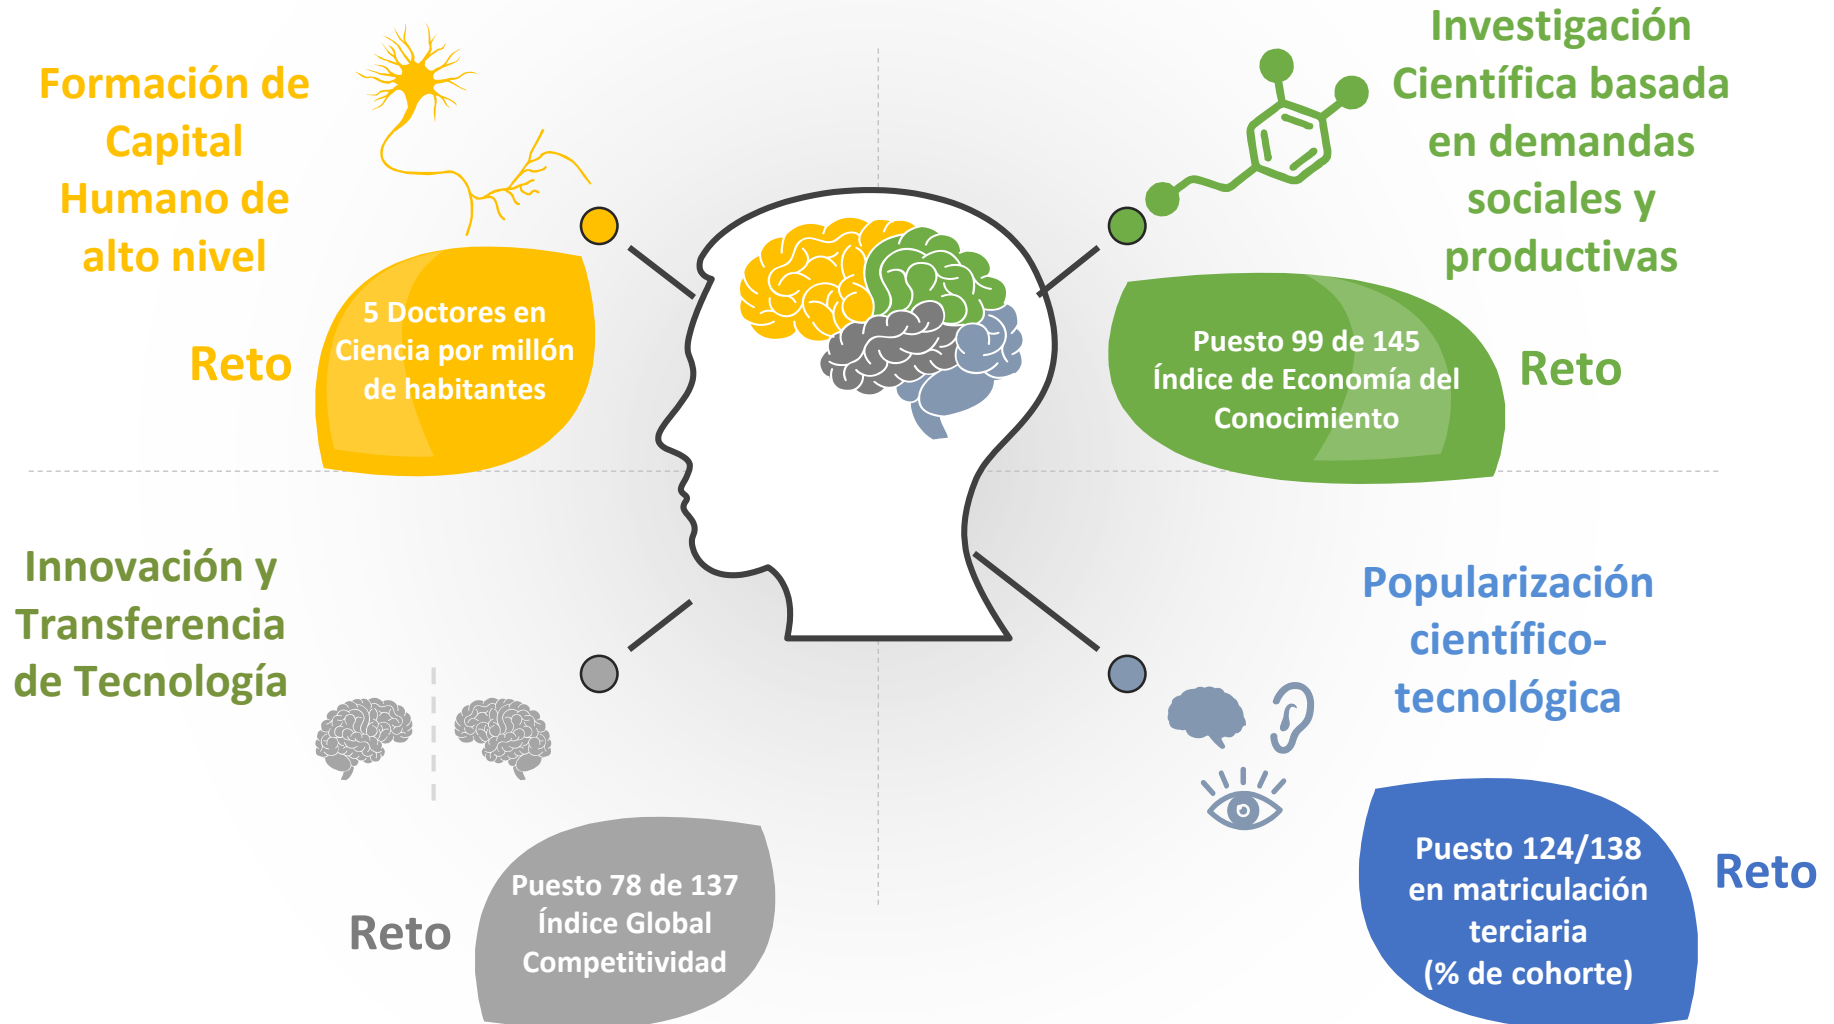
Formación de Capital Humano de alto nivel

Reto

5 Doctores en Ciencia por millón de habitantes

Investigación Científica basada en demandas sociales y productivas

Puesto 99 de 145 Índice de Economía del Conocimiento

Reto

Innovación y Transferencia de Tecnología

Puesto 78 de 137 Índice Global Competitividad

Reto

Popularización científico-tecnológica

Puesto 124/138 en matriculación terciaria (% de cohorte)

Reto